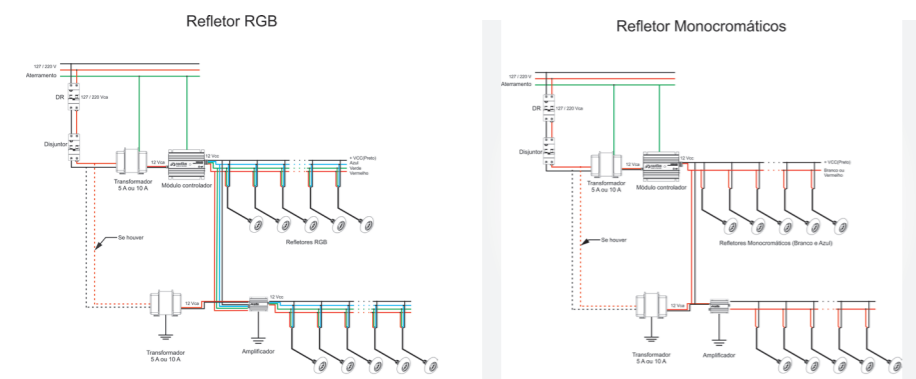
Refletor RGB

127 / 220 V
Aterramento
DR
127 / 220 Vca
Disjuntor
12 Vcc
12 Vcc
Transformador
5 A ou 10 A
Módulo controlador
+ VCC(Preto)
Azul
Verde
Vermelho
Refletores RGB
Se houver
12 Vcc
Transformador
5 A ou 10 A
Amplificador

Refletor Monocromáticos

127 / 220 V
Aterramento
DR
127 / 220 Vca
Disjuntor
12 Vcc
12 Vcc
Transformador
5 A ou 10 A
Módulo controlador
+ VCC(Preto)
Branco ou
Vermelho
Refletores Monocromáticos (Branco e Azul)
Se houver
12 Vcc
Transformador
5 A ou 10 A
Amplificador